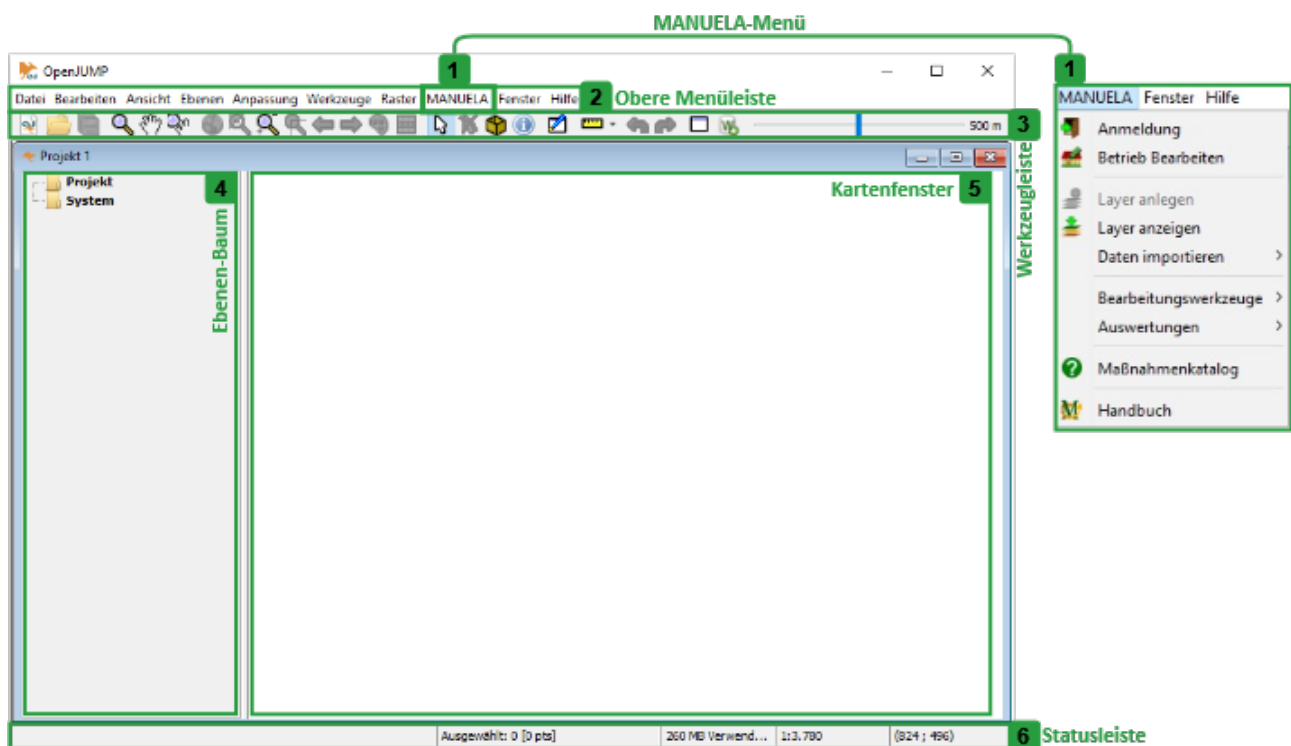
MANUELA-Menü

OpenJUMP

1

Datei Bearbeiten Ansicht Ebenen Anpassung Werkzeuge Raster MANUELA Fenster Hilfe 2 Obere Menüleiste

500 m 3

Projekt 1

Projekt
System

4

Ebenen-Baum

Kartenfenster 5

Werkzeugleiste

1

MANUELA Fenster Hilfe

Anmeldung
Betrieb Bearbeiten
Layer anlegen
Layer anzeigen
Daten importieren >
Bearbeitungswerkzeuge >
Auswertungen >
Maßnahmenkatalog
Handbuch

Ausgewählt: 0 [0 pts] | 260 MB Verwend... | 1:3.780 | (824 ; 496) | 6 Statusleiste